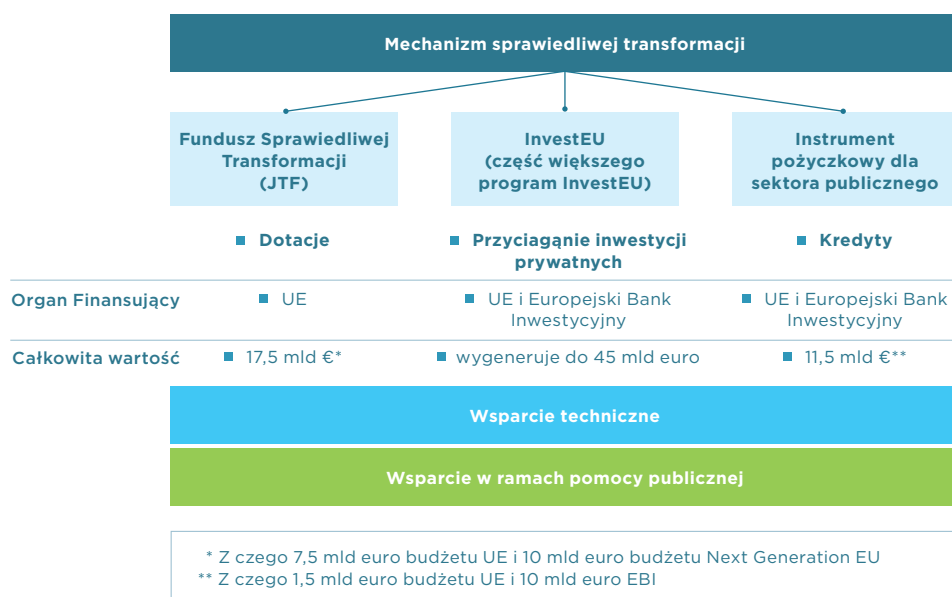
Mechanizm sprawiedliwej transformacji

Fundusz Sprawiedliwej Transformacji (JTF)

InvestEU (część większego program InvestEU)

Instrument pożyczkowy dla sektora publicznego

| | | | |
|---|---|---|---|
| | Dotacje | Przyciąganie inwestycji prywatnych | Kredyty |
| Organ Finansujący | UE | UE i Europejski Bank Inwestycyjny | UE i Europejski Bank Inwestycyjny |
| Całkowita wartość | 17,5 mld €* | wygeneruje do 45 mld euro | 11,5 mld €** |

Wsparcie techniczne

Wsparcie w ramach pomocy publicznej

* Z czego 7,5 mld euro budżetu UE i 10 mld euro budżetu Next Generation EU
** Z czego 1,5 mld euro budżetu UE i 10 mld euro EBI